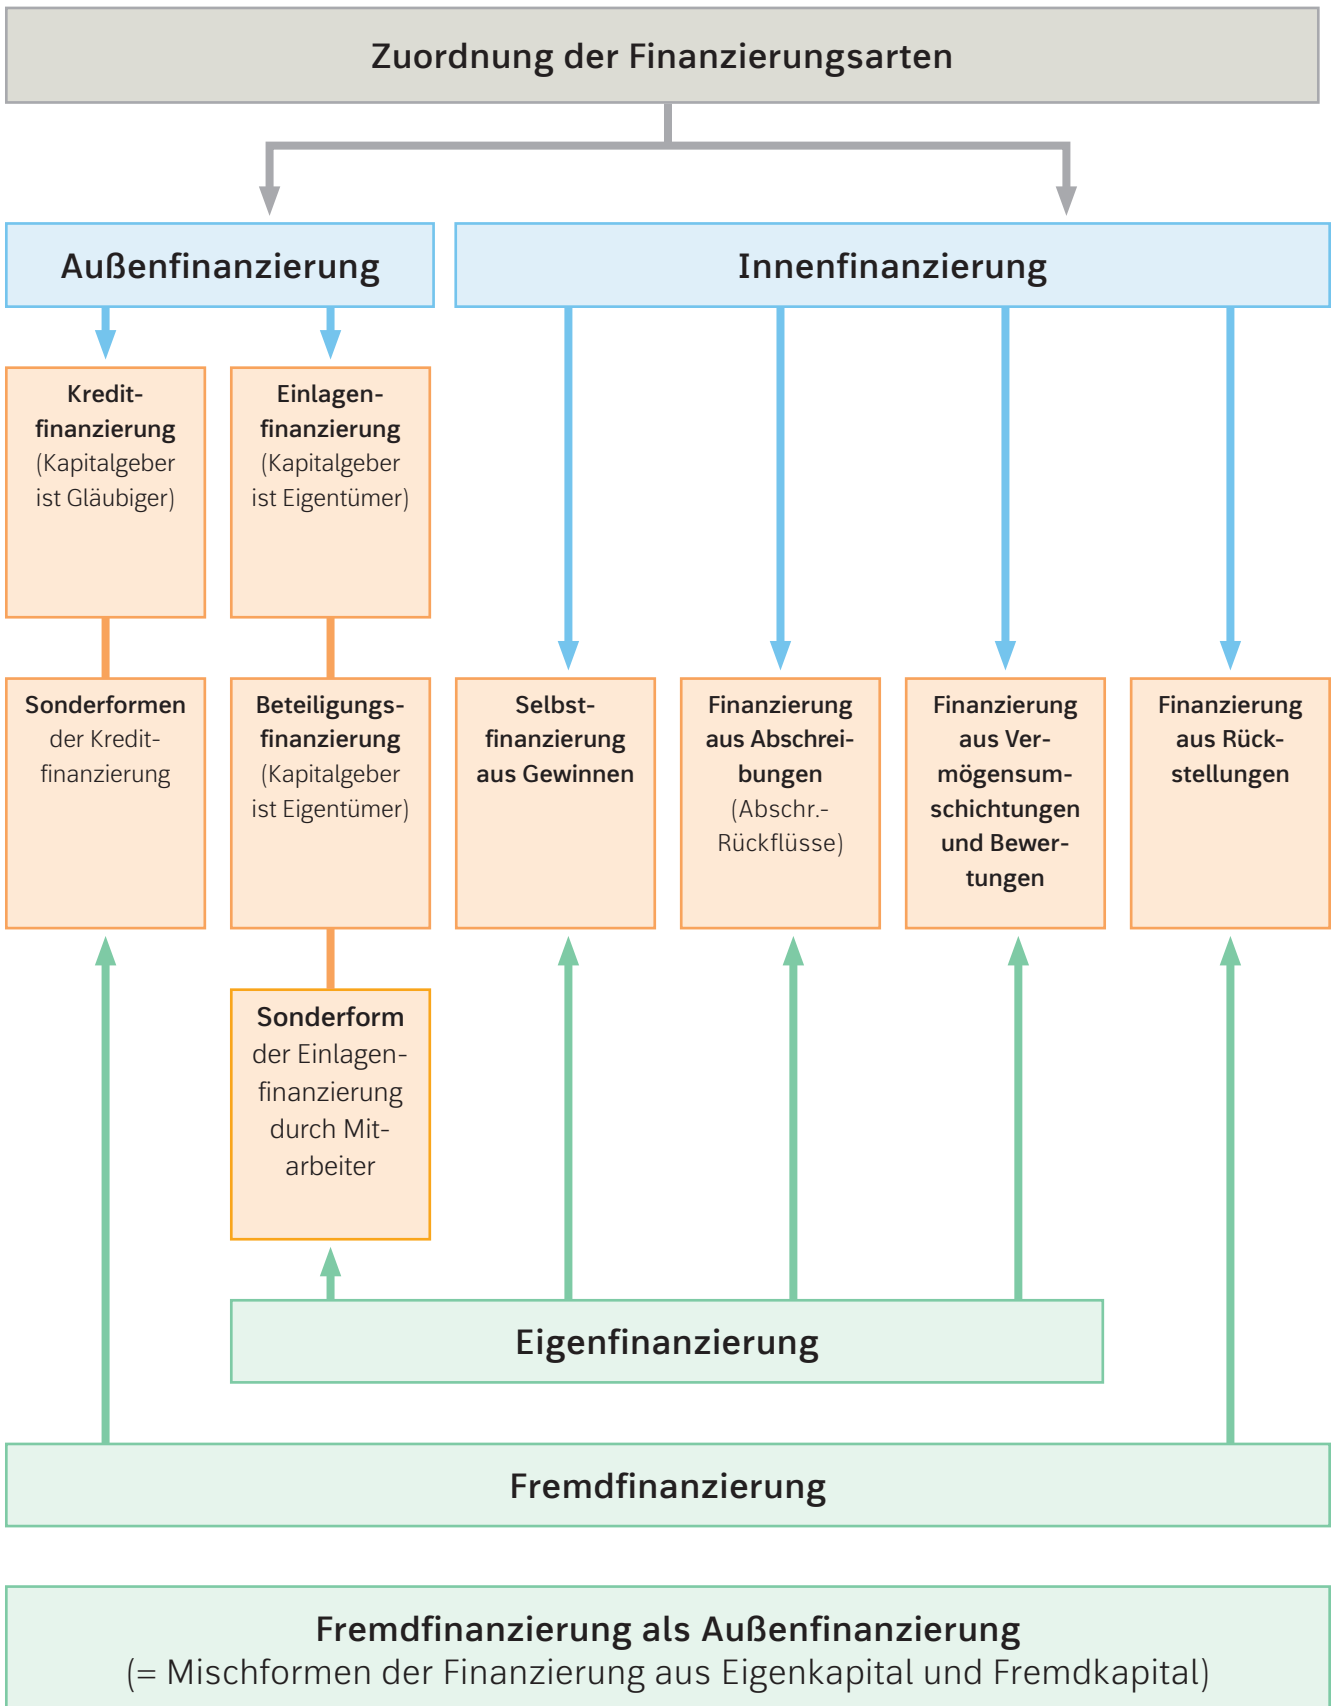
Zuordnung der Finanzierungsarten

Außenfinanzierung

Innenfinanzierung

Kreditfinanzierung (Kapitalgeber ist Gläubiger)

Einlagenfinanzierung (Kapitalgeber ist Eigentümer)

Sonderformen der Kreditfinanzierung

Beteiligungsfinanzierung (Kapitalgeber ist Eigentümer)

Selbstfinanzierung aus Gewinnen

Finanzierung aus Abschreibungen (Abschr.-Rückflüsse)

Finanzierung aus Vermögensumschichtungen und Bewertungen

Finanzierung aus Rückstellungen

Sonderform der Einlagenfinanzierung durch Mitarbeiter

Eigenfinanzierung

Fremdfinanzierung

Fremdfinanzierung als Außenfinanzierung
(= Mischformen der Finanzierung aus Eigenkapital und Fremdkapital)